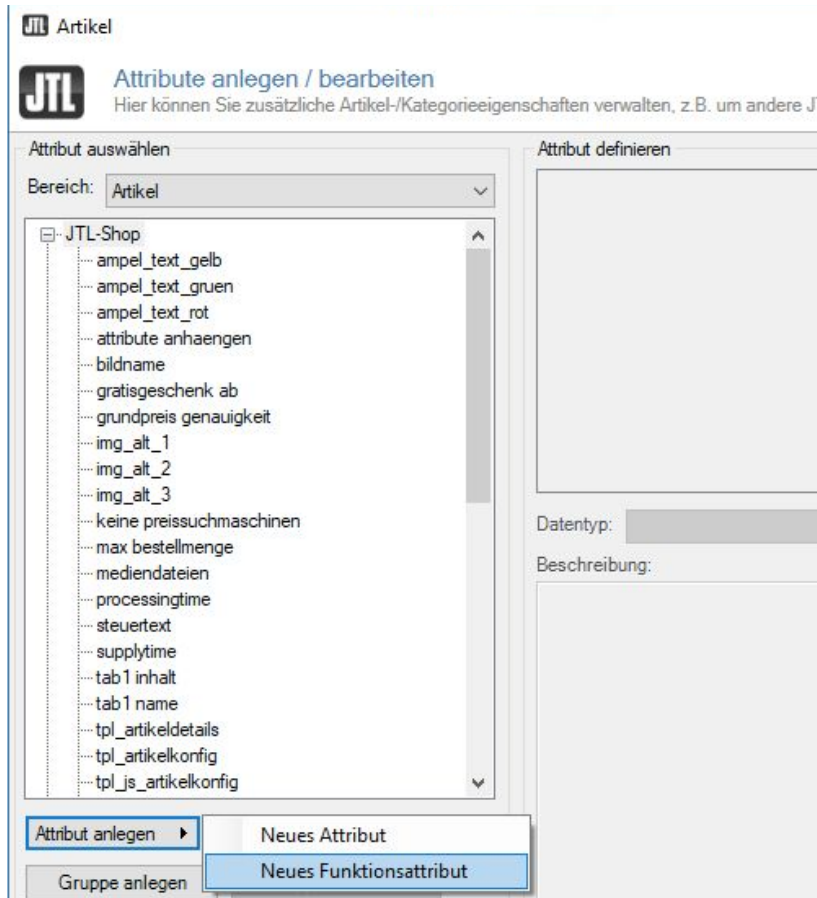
JTL Artikel

JTL

Attribute anlegen / bearbeiten
Hier können Sie zusätzliche Artikel-/Kategorieeigenschaften verwalten, z.B. um andere J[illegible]

Attribut auswählen

Bereich: Artikel

JTL-Shop
ampel_text_gelb
ampel_text_gruen
ampel_text_rot
attribute anhaengen
bildname
gratisgeschenk ab
grundpreis genauigkeit
img_alt_1
img_alt_2
img_alt_3
keine preissuchmaschinen
max bestellmenge
mediendateien
processingtime
steuertext
supplytime
tab1 inhalt
tab1 name
tpl_artikeldetails
tpl_artikelkonfig
tpl_js_artikelkonfig

Attribut anlegen ▸

Neues Attribut
Neues Funktionsattribut

Gruppe anlegen

Attribut definieren

Datentyp:

Beschreibung: